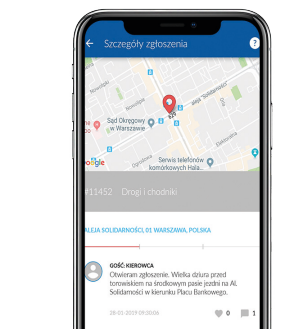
Szczegóły zgłoszenia

Aleja "Solidarności"

Sąd Okręgowy w Warszawie

Serwis telefonów komórkowych

Google

#11452 Drogi i chodniki

ALEJA SOLIDARNOŚCI 01 WARSZAWA, POLSKA

GOŚĆ: KIEROWCA

Otwieram zgłoszenie. Wielka dziura przed torowiskiem na środkowym pasie jezdni na Al. Solidarności w kierunku Placu Bankowego.

29-01-2019 09:30:06

0

1